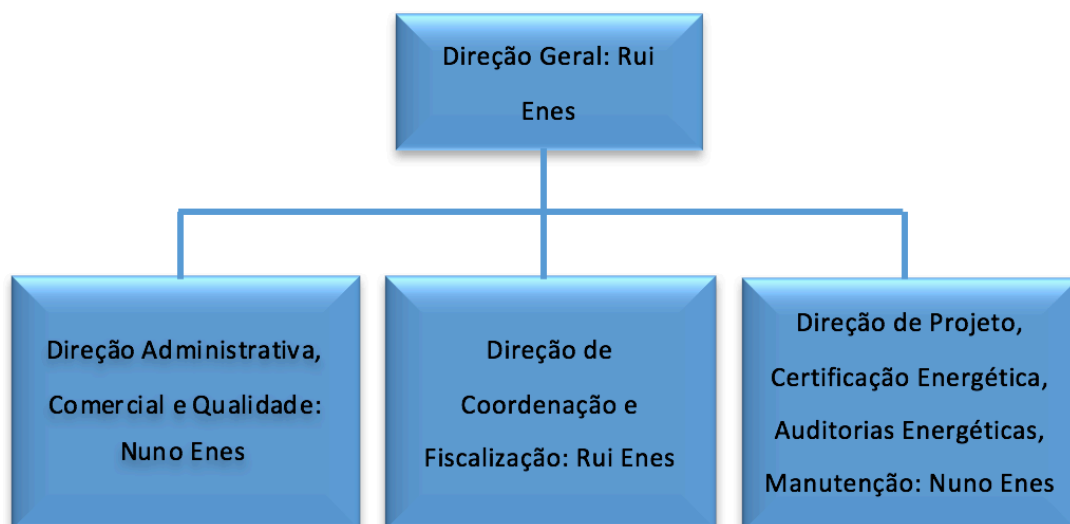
Direção Geral: Rui Enes

Direção Administrativa, Comercial e Qualidade: Nuno Enes

Direção de Coordenação e Fiscalização: Rui Enes

Direção de Projeto, Certificação Energética, Auditorias Energéticas, Manutenção: Nuno Enes